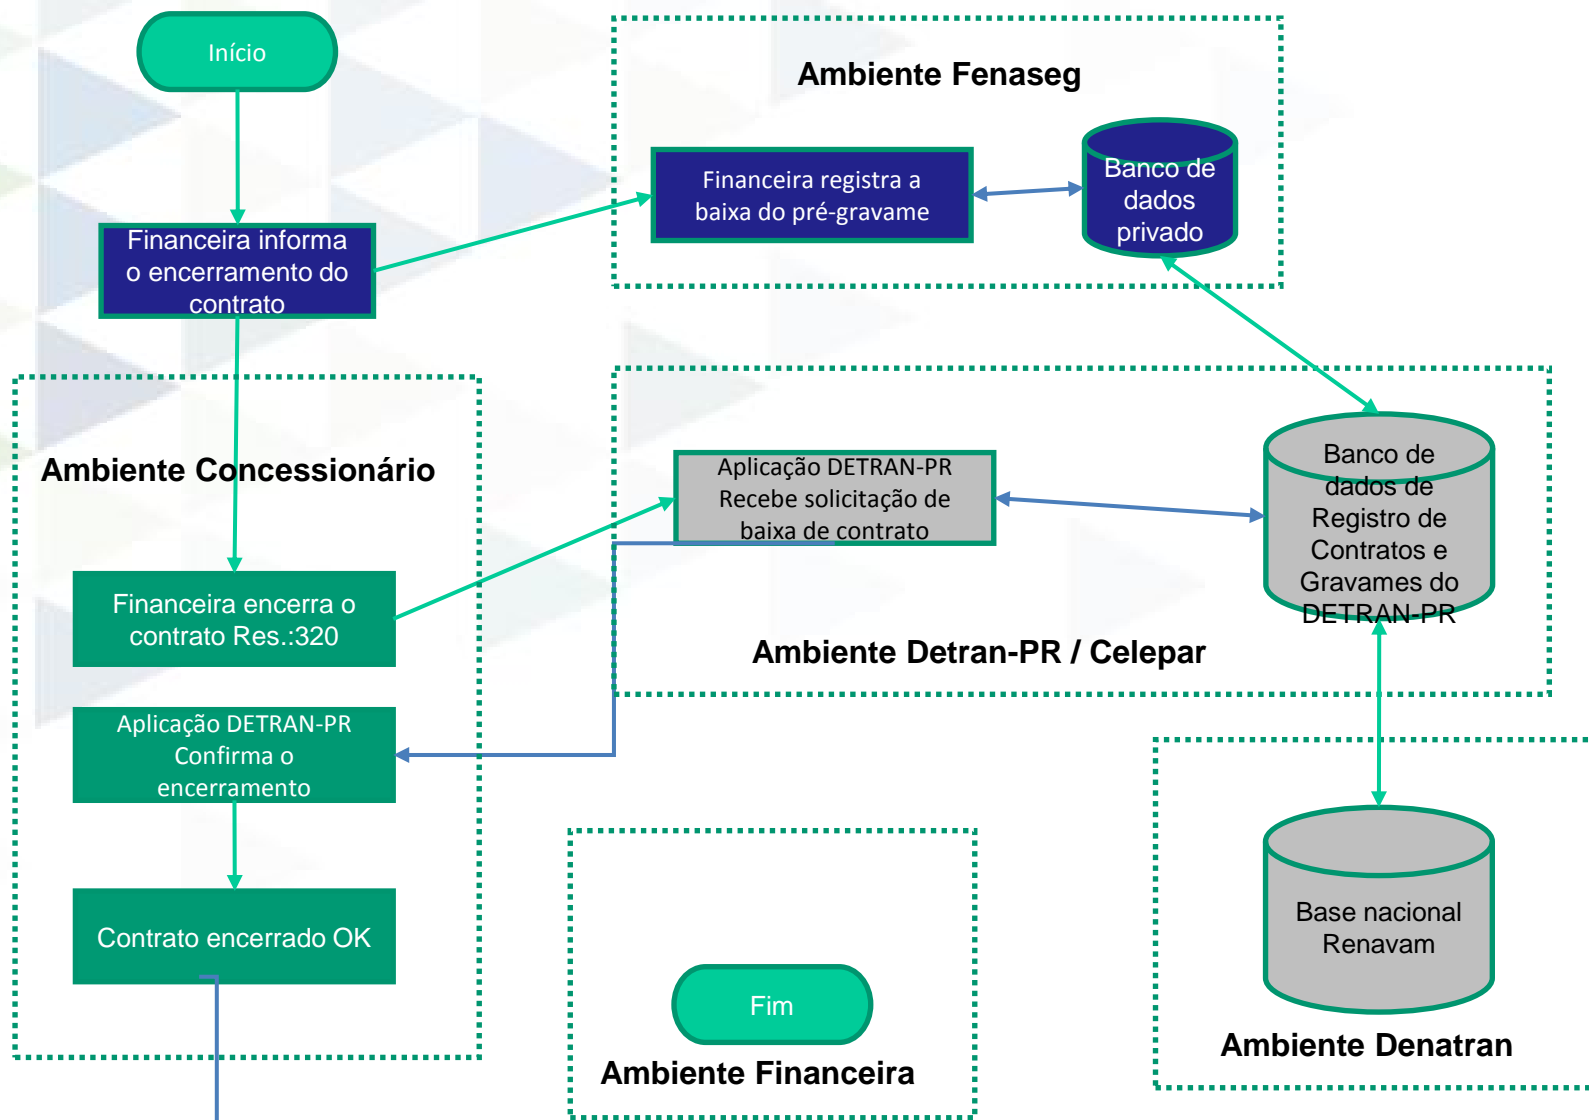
Início

Ambiente Fenaseg

Financeira registra a baixa do pré-gravame

Banco de dados privado

Financeira informa o encerramento do contrato

Ambiente Concessionário

Aplicação DETRAN-PR Recebe solicitação de baixa de contrato

Banco de dados de Registro de Contratos e Gravames do DETRAN-PR

Financeira encerra o contrato Res.:320

Ambiente Detran-PR / Celepar

Aplicação DETRAN-PR Confirma o encerramento

Contrato encerrado OK

Base nacional Renavam

Fim

Ambiente Financeira

Ambiente Denatran